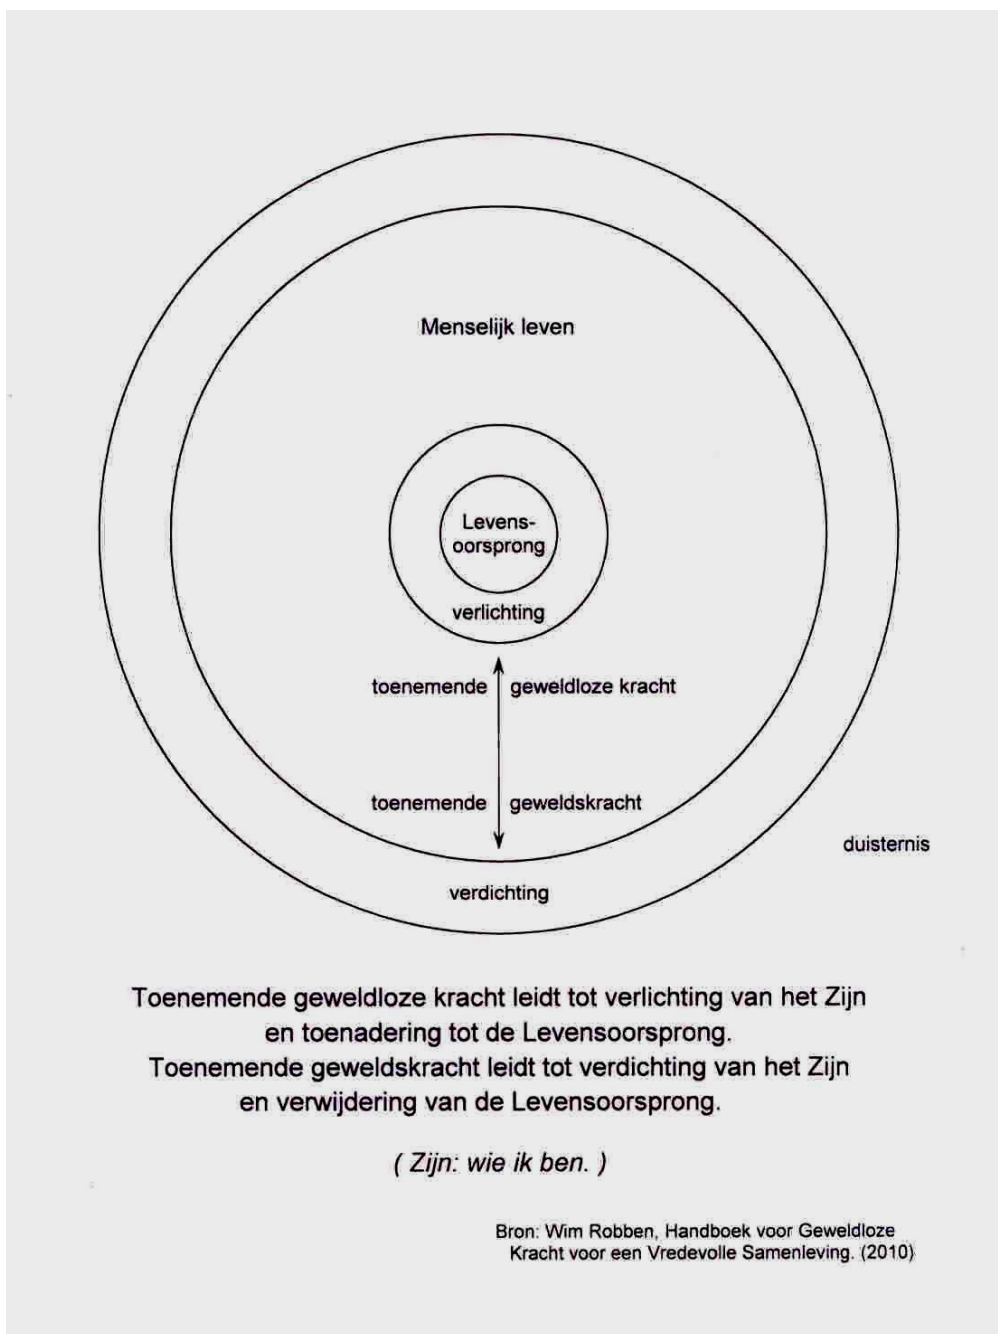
Menselijk leven

Levensoorsprong

verlichting

toenemende geweldloze kracht

toenemende geweldskracht

duisternis

verdichting

Toenemende geweldloze kracht leidt tot verlichting van het Zijn en toenadering tot de Levensoorsprong.
Toenemende geweldskracht leidt tot verdichting van het Zijn en verwijdering van de Levensoorsprong.

( Zijn: wie ik ben. )

Bron: Wim Robben, Handboek voor Geweldloze Kracht voor een Vredevolle Samenleving. (2010)